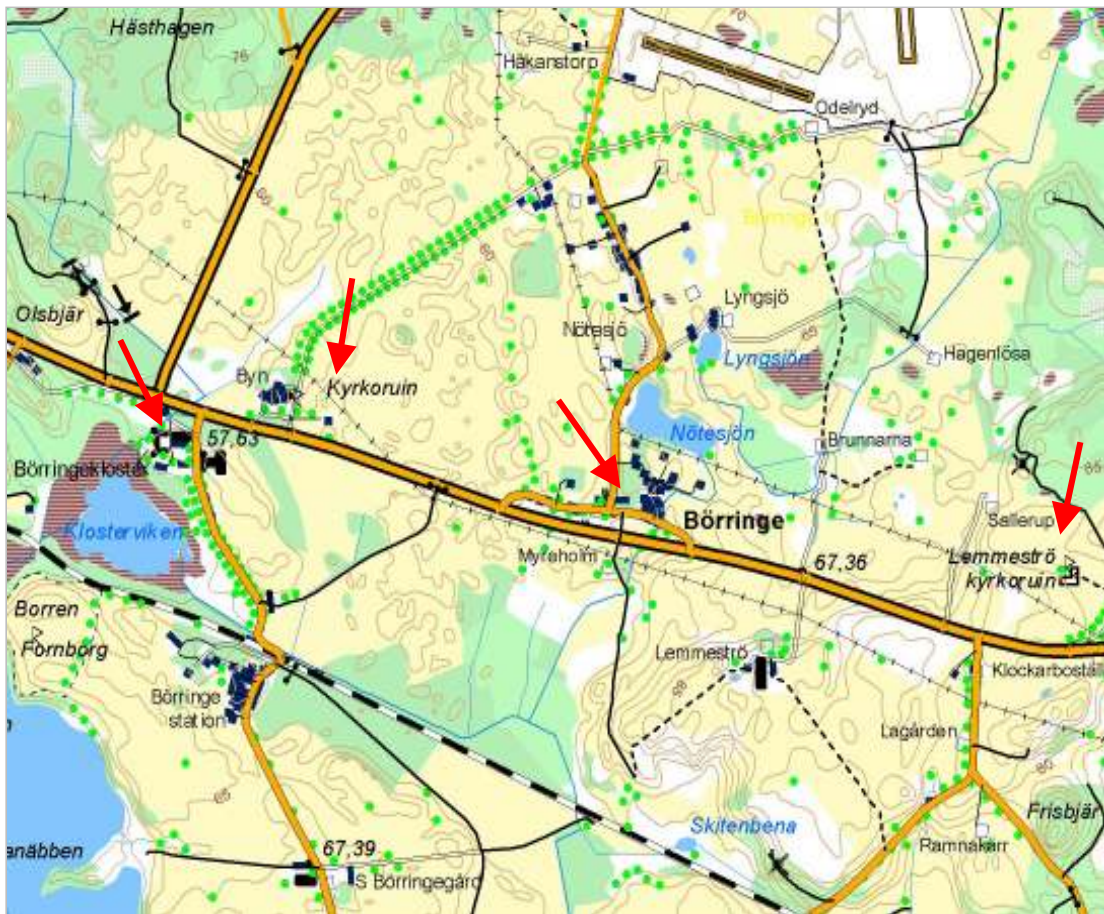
Hästhagen
Håkanstorp
Odelryd
Olsbjär
Lyngsjö
Nötesjö
Lyngsjön
Hagenlösa
Byn
Kyrkoruin
57,63
Nötesjön
Brunnarna
Börringekloster
Börringe
Sallerup
Klosterviken
Myrsholm
67,36
Lemmeströ kyrkoruin
Borren
Fornborg
Lemmeströ
Klockarbostället
Börringe station
Lagården
Frisbjär
Skitenbena
anäbben
67,39
Ramnakärr
S Börringegård